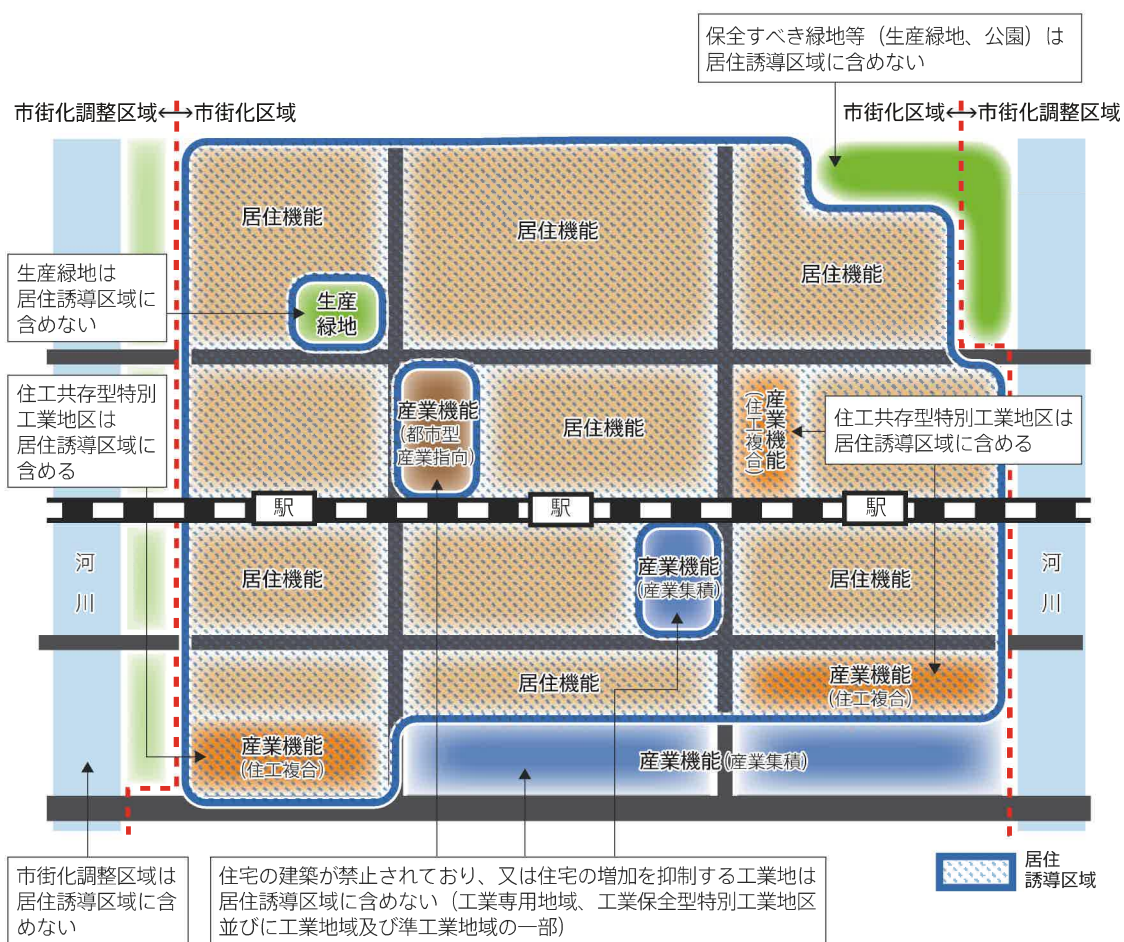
保全すべき緑地等（生産緑地、公園）は居住誘導区域に含めない

市街化調整区域⟷市街化区域

市街化区域⟷市街化調整区域

居住機能

居住機能

居住機能

生産緑地は居住誘導区域に含めない

生産緑地

住工共存型特別工業地区は居住誘導区域に含める

産業機能（都市型産業指向）

居住機能

産業機能（住工複合）

住工共存型特別工業地区は居住誘導区域に含める

駅

駅

駅

河川

居住機能

産業機能（産業集積）

居住機能

河川

居住機能

産業機能（住工複合）

産業機能（住工複合）

産業機能（産業集積）

市街化調整区域は居住誘導区域に含めない

住宅の建築が禁止されており、又は住宅の増加を抑制する工業地は居住誘導区域に含めない（工業専用地域、工業保全型特別工業地区並びに工業地域及び準工業地域の一部）

居住誘導区域